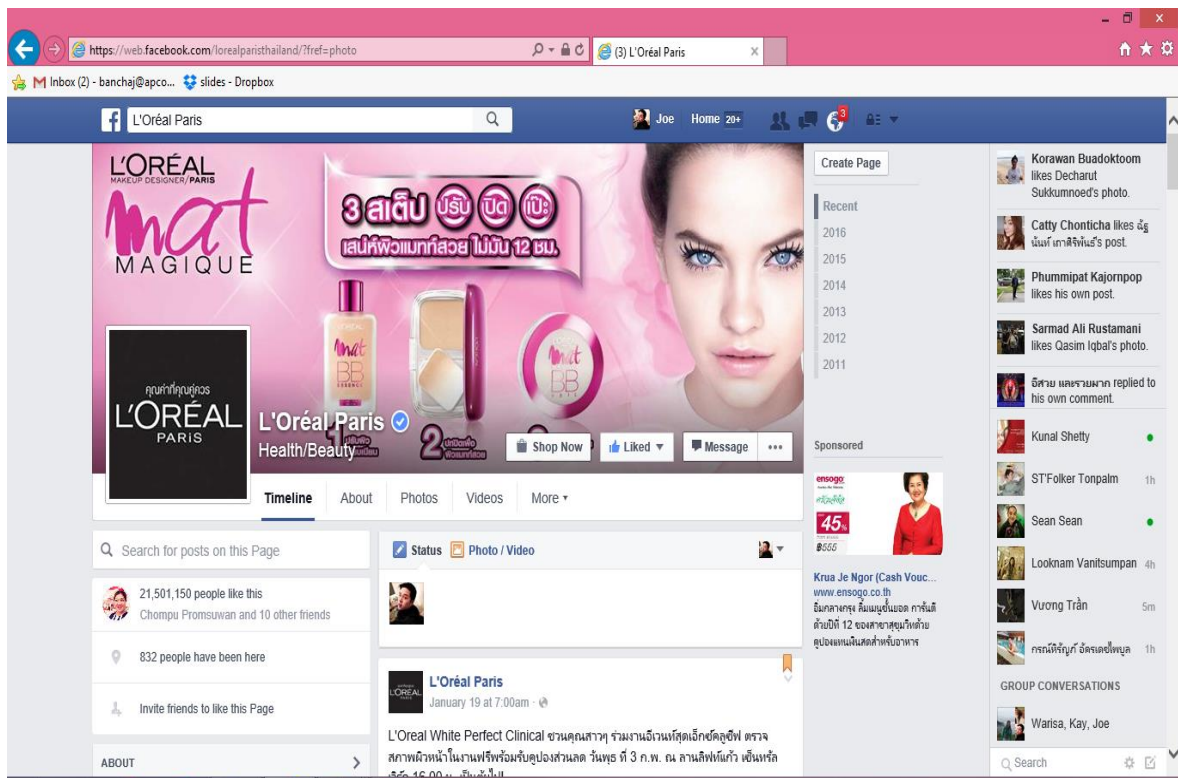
https://web.facebook.com/lorealparisthailand/?fref=photo
(3) L'Oréal Paris
Inbox (2) - banchaj@apco...
slides - Dropbox

L'Oréal Paris
Joe Home 20+
3

L'ORÉAL MAKEUP DESIGNER PARIS
mat MAGIQUE
3 สเต็ป ปรับ ปิด เป๊ะ
เสน่ห์ผิวแมทท์สวย ไม่มัน 12 ชม.

คุณค่าที่คุณคู่ควร
L'ORÉAL PARIS
L'Oréal Paris
Health/Beauty
Shop Now
Liked
Message
...
Timeline About Photos Videos More

Create Page
Recent
2016
2015
2014
2013
2012
2011

Korawan Buadoktoom likes Decharut Sukkumnoed's photo.
Catty Chonticha likes ณัฐนันท์ เกาศิริพันธ์'s post.
Phummipat Kajornpop likes his own post.
Sarmad Ali Rustamani likes Qasim Iqbal's photo.
อีสาย และรวยมาก replied to his own comment.
Kunal Shetty
ST'Folker Tonpalm 1h
Sean Sean
Looknam Vanitsumpan 4h
Vương Trần 5m
กรณ์หิรัญ อัครเดชไพบูล 1h
GROUP CONVERSATIONS
Warisa, Kay, Joe
Search

Search for posts on this Page
21,501,150 people like this
Chompu Promsuwan and 10 other friends
832 people have been here
Invite friends to like this Page
ABOUT

Status Photo / Video

L'Oréal Paris
January 19 at 7:00am ·
L'Oreal White Perfect Clinical ชวนคุณสาวๆ ร่วมงานอีเวนท์สุดเอ็กซ์คลูซีฟ ตรวจสภาพผิวหน้าในงานฟรีพร้อมรับคูปองส่วนลด วันพุธ ที่ 3 ก.พ. ณ ลานลิฟท์แก้ว เซ็นทรัล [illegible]

Sponsored
ensogo
45%
Krua Je Ngor (Cash Vouc...
www.ensogo.co.th
อิ่มกลางกรุง ลิ้มเมนูขึ้นยอด การันตีด้วยปีที่ 12 ของสาขาสุขุมวิทท้าย คูปองแทนเงินสดสำหรับอาหาร